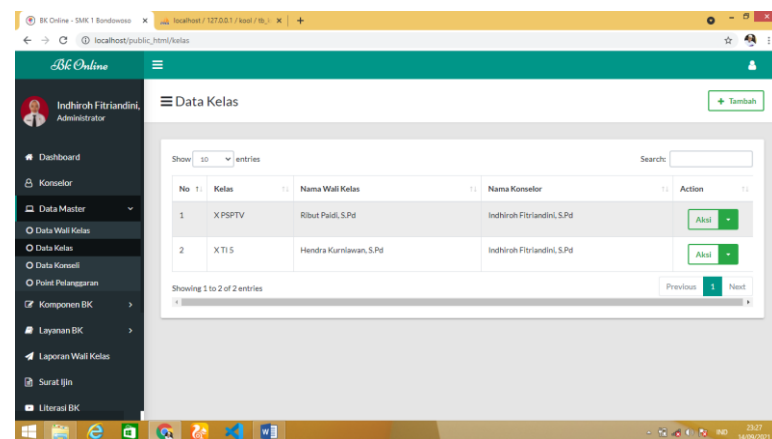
BK Online - SMK 1 Bondowoso ×
localhost / 127.0.0.1 / kool / tb_l ×
+
localhost/public_html/kelas

Bk Online

Indhiroh Fitriandini,
Administrator

Dashboard
Konselor
Data Master
Data Wali Kelas
Data Kelas
Data Konseli
Point Pelanggaran
Komponen BK
Layanan BK
Laporan Wali Kelas
Surat Ijin
Literasi BK

Data Kelas

+ Tambah

Show 10 entries

Search:

| No | Kelas | Nama Wali Kelas | Nama Konselor | Action |
|---|---|---|---|---|
| 1 | X PSPTV | Ribut Paidi, S.Pd | Indhiroh Fitriandini, S.Pd | Aksi |
| 2 | X TI 5 | Hendra Kurniawan, S.Pd | Indhiroh Fitriandini, S.Pd | Aksi |

Showing 1 to 2 of 2 entries

Previous 1 Next

IND 23:27 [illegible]